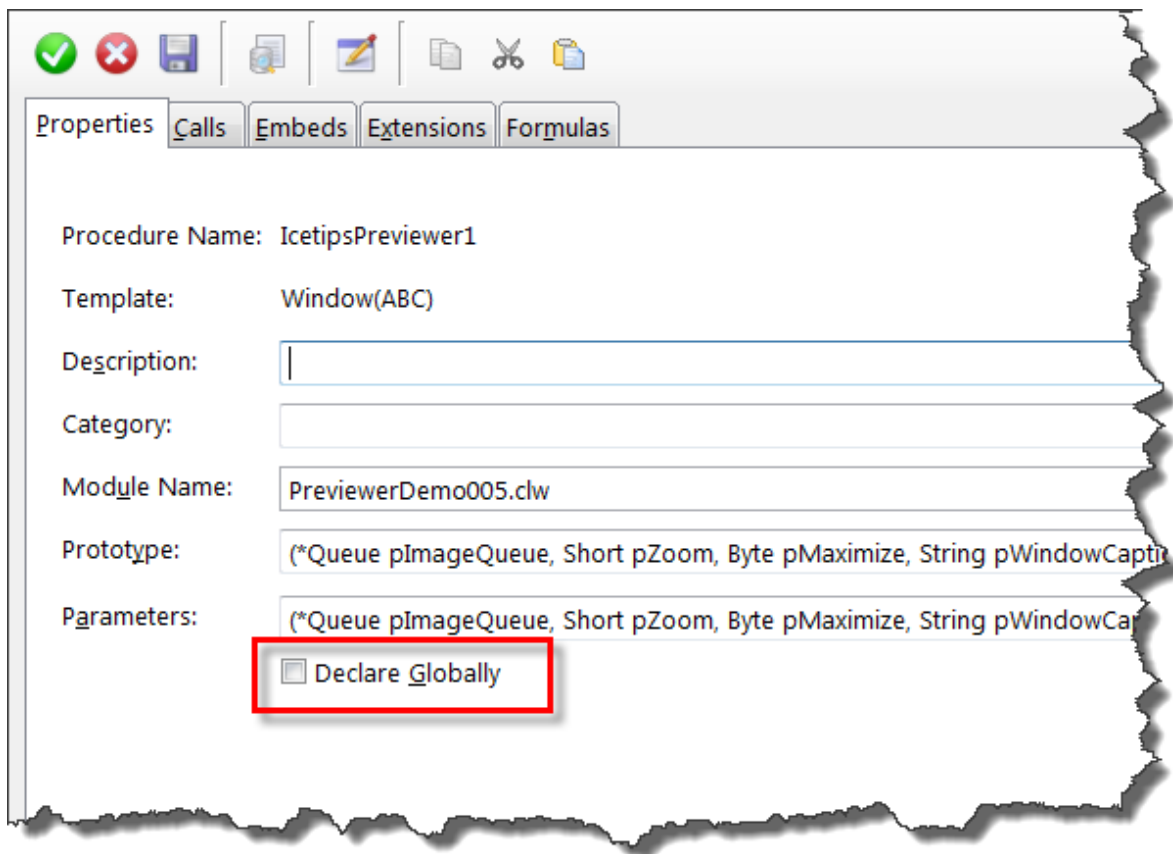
Properties Calls Embeds Extensions Formulas

Procedure Name: IcetipsPreviewer1

Template: Window(ABC)

Description:

Category:

Module Name: PreviewerDemo005.clw

Prototype: (*Queue pImageQueue, Short pZoom, Byte pMaximize, String pWindowCapti

Parameters: (*Queue pImageQueue, Short pZoom, Byte pMaximize, String pWindowCap

Declare Globally